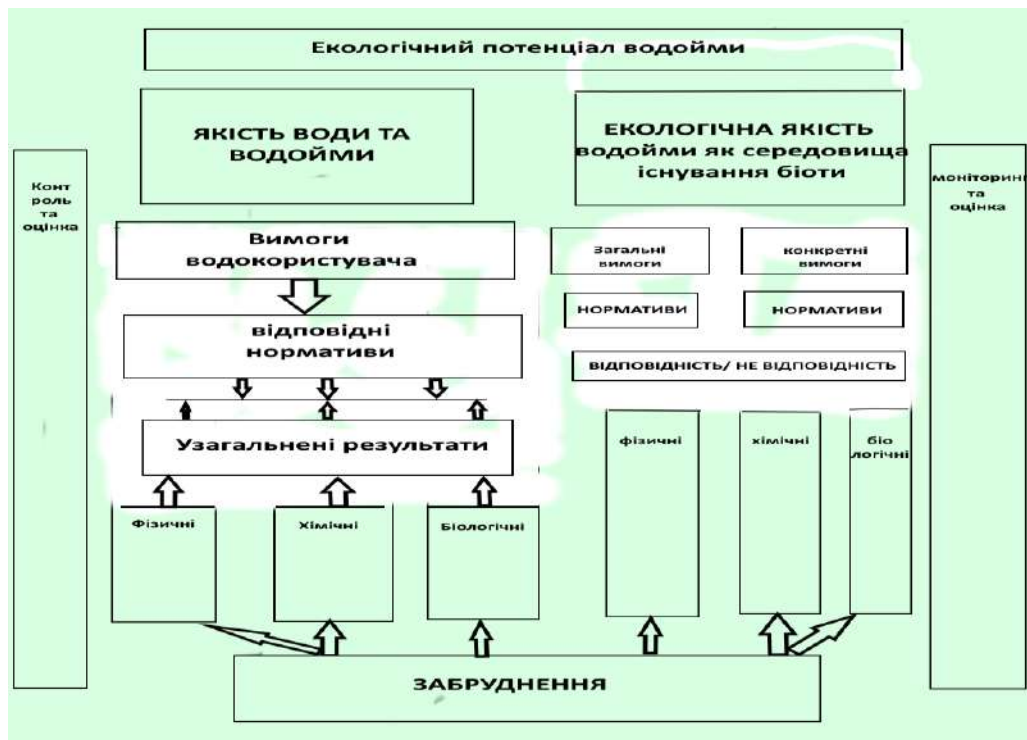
Екологічний потенціал водойми

ЯКІСТЬ ВОДИ ТА ВОДОЙМИ

ЕКОЛОГІЧНА ЯКІСТЬ водойми як середовища існування біоти

Контроль та оцінка

Вимоги водокористувача

відповідні нормативи

Узагальнені результати

Фізичні

Хімічні

Біологічні

Загальні вимоги

конкретні вимоги

НОРМАТИВИ

НОРМАТИВИ

ВІДПОВІДНІСТЬ/ НЕ ВІДПОВІДНІСТЬ

фізичні

хімічні

біологічні

моніторинг та оцінка

ЗАБРУДНЕННЯ